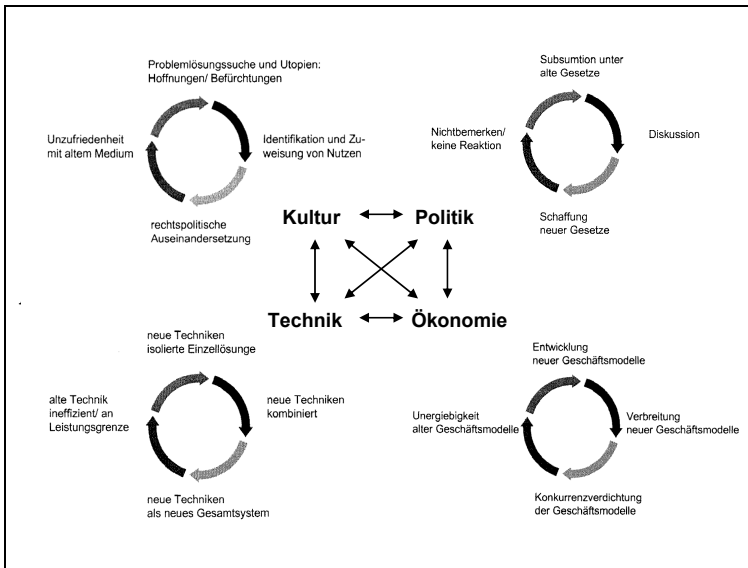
Problemlösungssuche und Utopien: Hoffnungen/ Befürchtungen

Unzufriedenheit mit altem Medium

Identifikation und Zuweisung von Nutzen

rechtspolitische Auseinandersetzung

Subsumtion unter alte Gesetze

Nichtbemerken/ keine Reaktion

Diskussion

Schaffung neuer Gesetze

Kultur

Politik

Technik

Ökonomie

neue Techniken isolierte Einzellösunge

alte Technik ineffizient/ an Leistungsgrenze

neue Techniken kombiniert

neue Techniken als neues Gesamtsystem

Entwicklung neuer Geschäftsmodelle

Unergiebigkeit alter Geschäftsmodelle

Verbreitung neuer Geschäftsmodelle

Konkurrenzverdichtung der Geschäftsmodelle